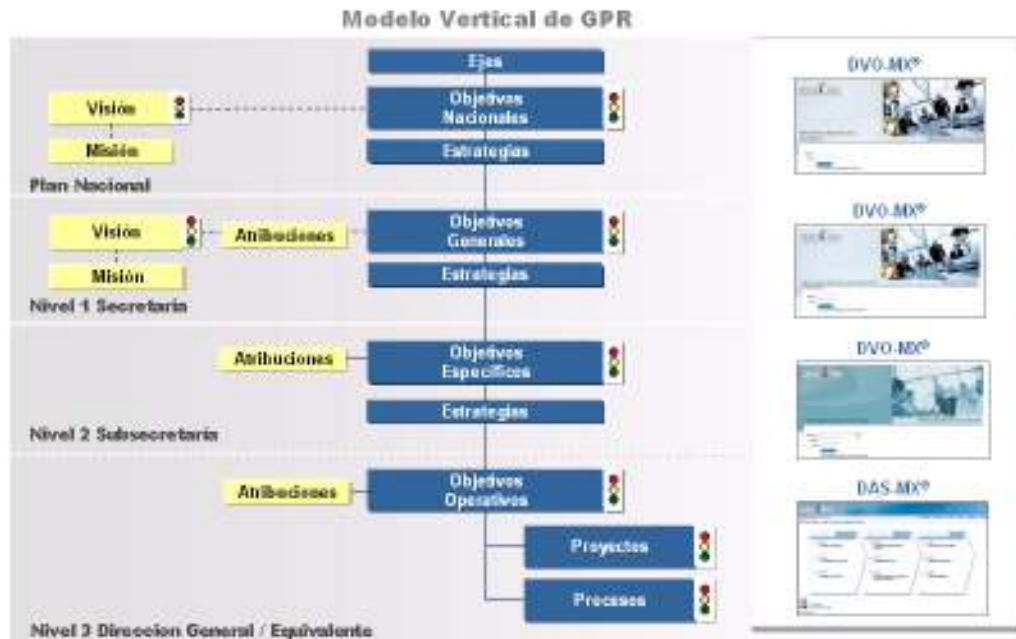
Modelo Vertical de GPR

Ejes

Visión

Objetivos Nacionales

Misión

Estrategias

Plan Nacional

Visión

Atribuciones

Objetivos Generales

Misión

Estrategias

Nivel 1 Secretaria

Atribuciones

Objetivos Específicos

Estrategias

Nivel 2 Subsecretaría

Atribuciones

Objetivos Operativos

Proyectos

Procesos

Nivel 3 Direccion General / Equivalente

DVO-MX®

DVO-MX®

DVO-MX®

DAS-MX®